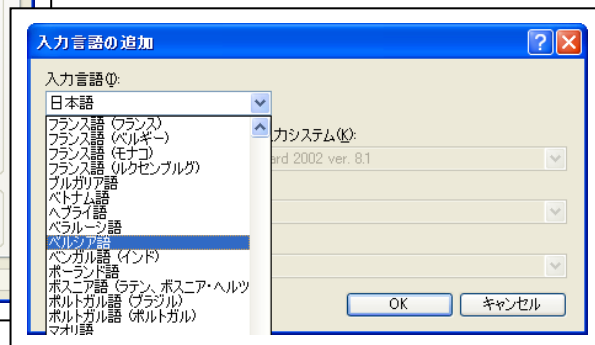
入力言語の追加

入力言語(I):

日本語

フランス語 (フランス)
フランス語 (ベルギー)
フランス語 (モナコ)
フランス語 (ルクセンブルグ)
ブルガリア語
ベトナム語
ヘブライ語
ベラルーシ語
ペルシア語
ベンガル語 (インド)
ポーランド語
ボスニア語 (ラテン, ボスニア・ヘルツ
ポルトガル語 (ブラジル)
ポルトガル語 (ポルトガル)
マオリ語

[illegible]力システム(K):

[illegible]ard 2002 ver. 8.1

OK

キャンセル